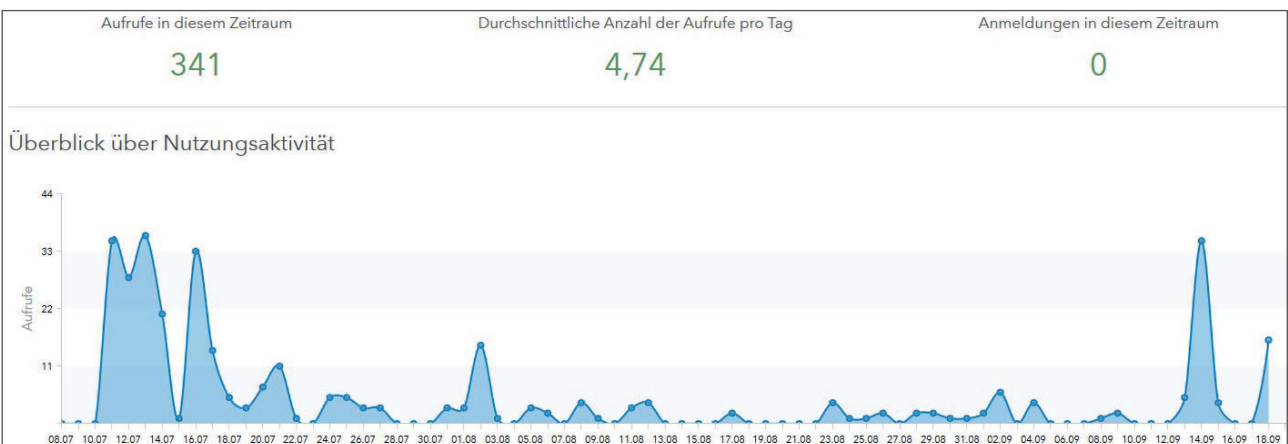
Aufrufe in diesem Zeitraum
341

Durchschnittliche Anzahl der Aufrufe pro Tag
4,74

Anmeldungen in diesem Zeitraum
0

Überblick über Nutzungsaktivität

44
33
22
11

Aufrufe

08.07 10.07 12.07 14.07 16.07 18.07 20.07 22.07 24.07 26.07 28.07 30.07 01.08 03.08 05.08 07.08 09.08 11.08 13.08 15.08 17.08 19.08 21.08 23.08 25.08 27.08 29.08 31.08 02.09 04.09 06.09 08.09 10.09 12.09 14.09 16.09 18.09